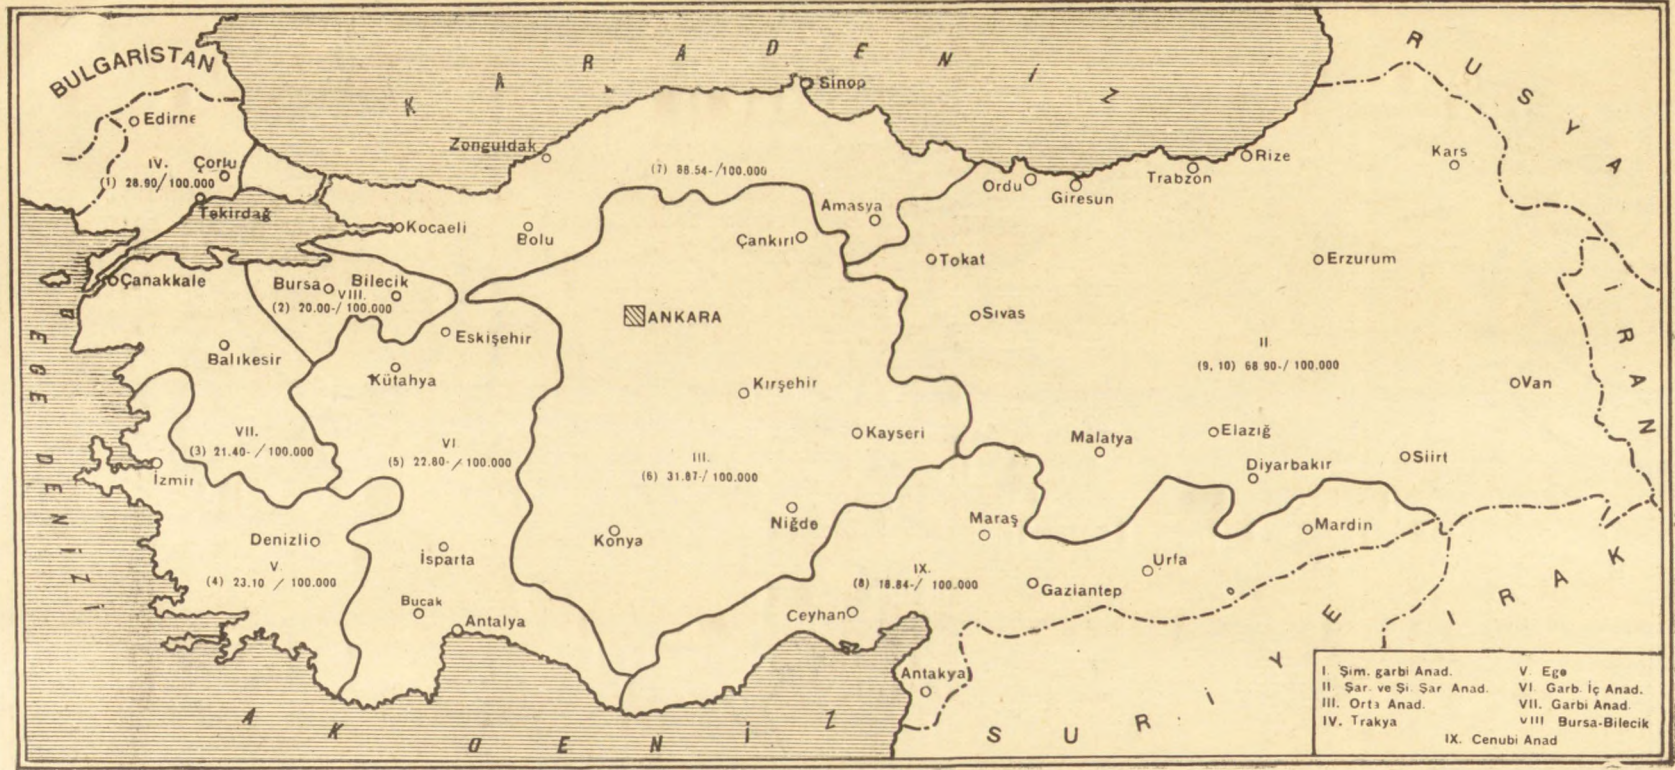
BULGARİSTAN

K A R A D E N İ Z

R U S Y A

İ R A N

I R A K

S U R İ Y E

A K D E N İ Z

E G E D E N İ Z İ

Sinop
Edirne
Çorlu
IV.
(1) 28.90/100.000
Zonguldak
(7) 88.54-/100.000
Rize
Kars
Ordu
Giresun
Trabzon
Tekirdağ
Kocaeli
Bolu
Amasya
Çankırı
Tokat
Erzurum
Çanakkale
Bursa
Bilecik
VIII.
(2) 20.00-/100.000
ANKARA
Sıvas
Eskişehir
Balıkesir
Kütahya
II.
(9, 10) 68 90-/100.000
Kırşehir
Van
VII.
(3) 21.40-/100.000
VI
(5) 22.80-/100.000
Kayseri
Malatya
Elazığ
İzmir
III.
(6) 31.87-/100.000
Siirt
Diyarbakır
Niğde
Maraş
Mardin
Denizli
Konya
İsparta
V.
(4) 23.10/100.000
IX.
(8) 18.84-/100.000
Urfa
Gaziantep
Bucak
Antalya
Ceyhan
Antakya

I. Şim. garbi Anad.
II. Şar. ve Şi. Şar Anad.
III. Orta Anad.
IV. Trakya
V. Ege
VI. Garb. İç Anad.
VII. Garbi Anad.
VIII Bursa-Bilecik
IX. Cenubi Anad